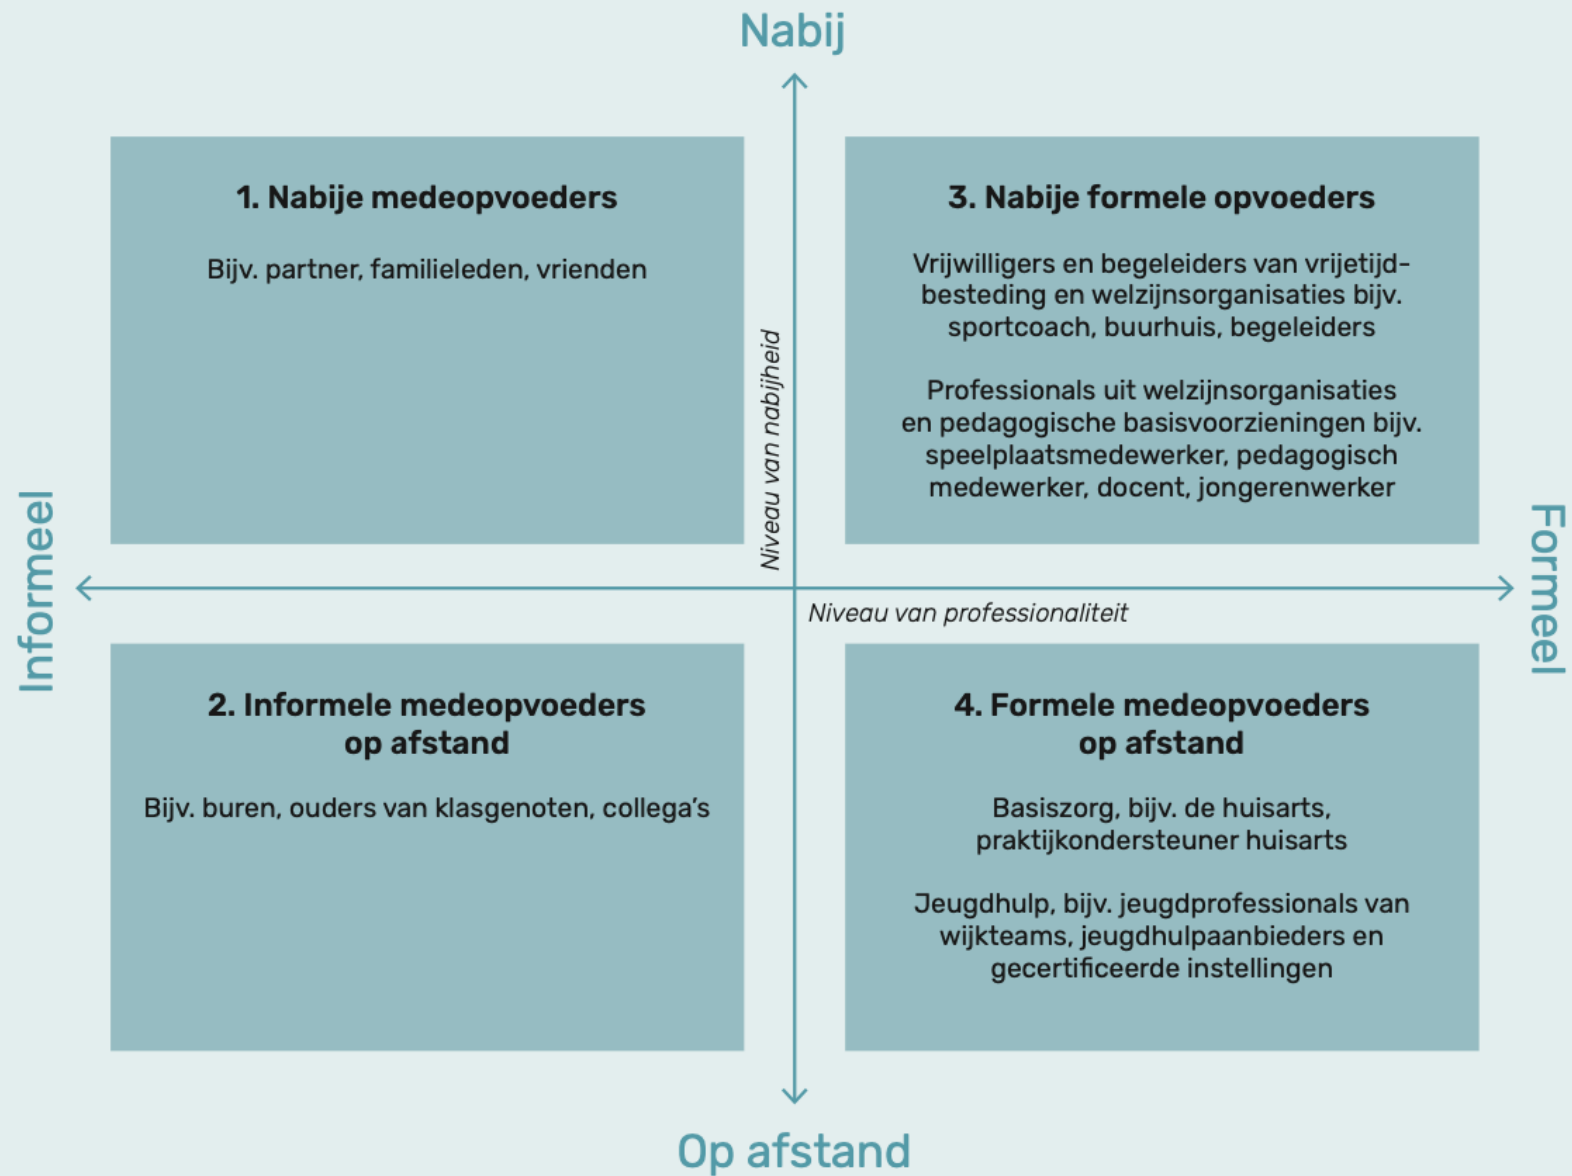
Nabij

1. Nabije medeopvoeders

Bijv. partner, familieleden, vrienden

Niveau van nabijheid

3. Nabije formele opvoeders

Vrijwilligers en begeleiders van vrijetijdbesteding en welzijnsorganisaties bijv. sportcoach, buurhuis, begeleiders

Professionals uit welzijnsorganisaties en pedagogische basisvoorzieningen bijv. speelplaatsmedewerker, pedagogisch medewerker, docent, jongerenwerker

Informeel

Formeel

Niveau van professionaliteit

2. Informele medeopvoeders op afstand

Bijv. buren, ouders van klasgenoten, collega's

4. Formele medeopvoeders op afstand

Basiszorg, bijv. de huisarts, praktijkondersteuner huisarts

Jeugdhulp, bijv. jeugdprofessionals van wijkteams, jeugdhulpaanbieders en gecertificeerde instellingen

Op afstand